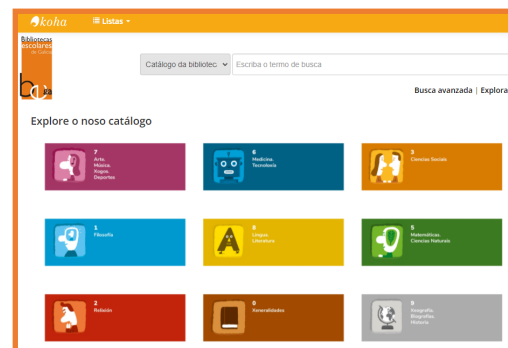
koha
Listas
Bibliotecas escolares de Galicia
bc
Catálogo da bibliotec
Escriba o termo de busca
Busca avanzada | Explora
Explore o noso catálogo
7
Arte. Música. Xogos. Deportes
6
Medicina. Tecnoloxía
3
Ciencias Sociais
1
Filosofía
8
Linguas. Literatura
5
Matemáticas. Ciencias Naturais
2
Relixión
0
Xeneralidades
9
Xeografía. Biografías. Historia